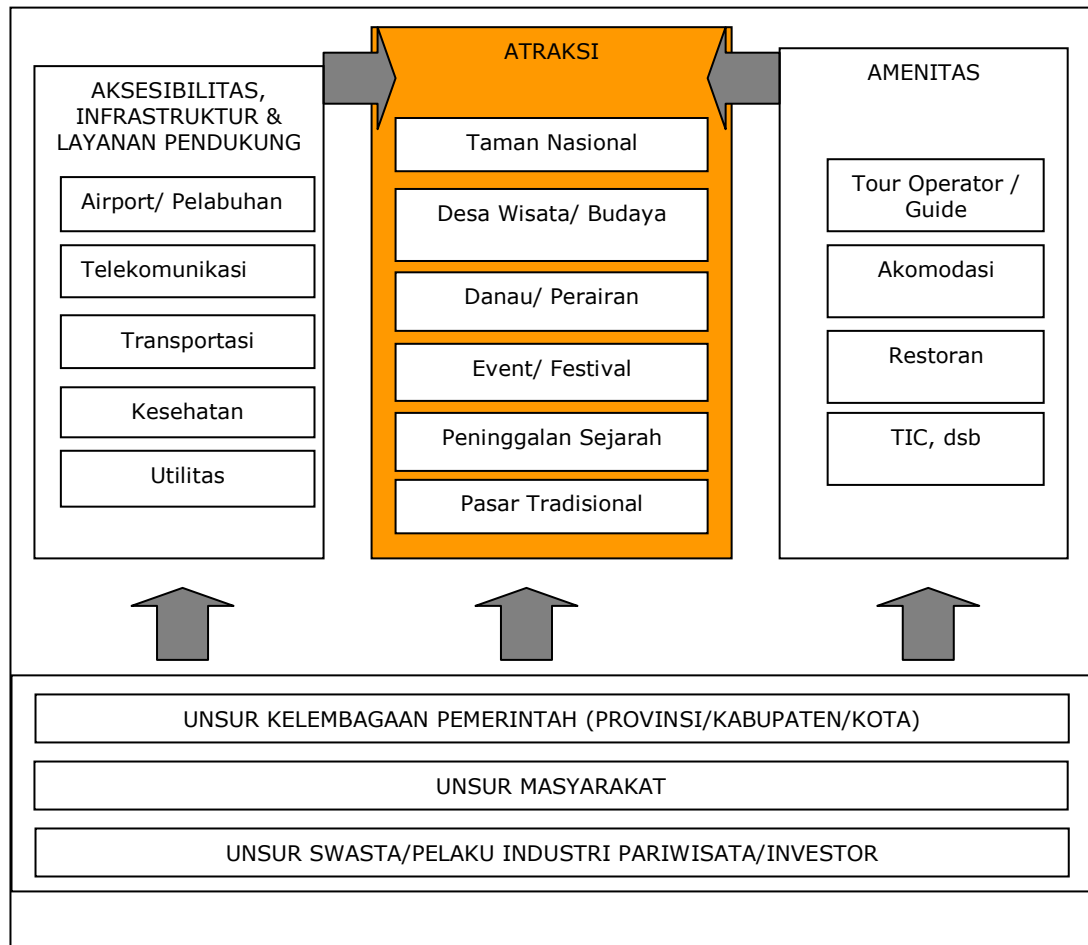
AKSESIBILITAS, INFRASTRUKTUR & LAYANAN PENDUKUNG

Airport/ Pelabuhan

Telekomunikasi

Transportasi

Kesehatan

Utilitas

ATRAKSI

Taman Nasional

Desa Wisata/ Budaya

Danau/ Perairan

Event/ Festival

Peninggalan Sejarah

Pasar Tradisional

AMENITAS

Tour Operator / Guide

Akomodasi

Restoran

TIC, dsb

UNSUR KELEMBAGAAN PEMERINTAH (PROVINSI/KABUPATEN/KOTA)

UNSUR MASYARAKAT

UNSUR SWASTA/PELAKU INDUSTRI PARIWISATA/INVESTOR